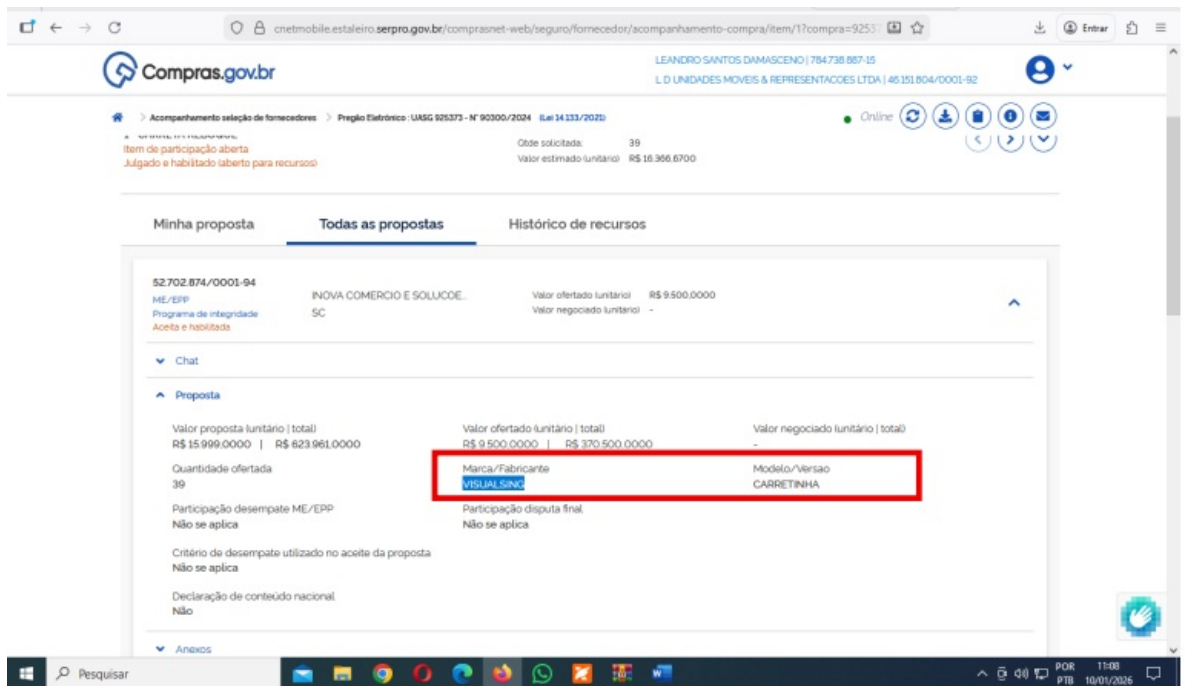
cnetmobile.estaleiro.serpro.gov.br/comprasnet-web/seguro/fornecedor/acompanhamento-compra/item/1?compra=9253

Entrar

Compras.gov.br

LEANDRO SANTOS DAMASCENO | 784.738.887-15
L D UNIDADES MOVEIS & REPRESENTACOES LTDA | 46.151.804/0001-92

> Acompanhamento seleção de fornecedores > Pregão Eletrônico : UASG 925373 - Nº 90300/2024 (Lei 14.133/2021)

Online

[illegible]
Item de participação aberta
Julgado e habilitado (aberto para recursos)

Qtde solicitada: 39
Valor estimado (unitário) R$ 16.366,6700

Minha proposta
Todas as propostas
Histórico de recursos

52.702.874/0001-94
ME/EPP
Programa de integridade
Aceita e habilitada

INOVA COMERCIO E SOLUCOE...
SC

Valor ofertado (unitário) R$ 9.500,0000
Valor negociado (unitário) -

Chat

Proposta

Valor proposta (unitário | total)
R$ 15.999,0000 | R$ 623.961,0000

Valor ofertado (unitário | total)
R$ 9.500,0000 | R$ 370.500,0000

Valor negociado (unitário | total)
-

Quantidade ofertada
39

Marca/Fabricante
VISUALSINO

Modelo/Versao
CARRETINHA

Participação desempate ME/EPP
Não se aplica

Participação disputa final
Não se aplica

Critério de desempate utilizado no aceite da proposta
Não se aplica

Declaração de conteúdo nacional
Não

Anexos

Pesquisar

POR
PTB
11:08
10/01/2026